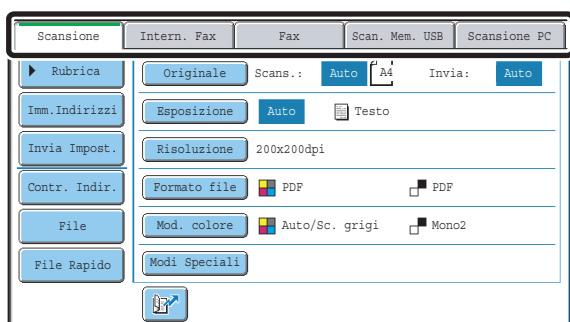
Scansione
Intern. Fax
Fax
Scan. Mem. USB
Scansione PC

Rubrica
Imm.Indirizzi
Invia Impost.
Contr. Indir.
File
File Rapido

Originale
Scans.:
Auto
A4
Invia:
Auto

Esposizione
Auto
Testo

Risoluzione
200x200dpi

Formato file
PDF
PDF

Mod. colore
Auto/Sc. grigi
Mono2

Modi Speciali